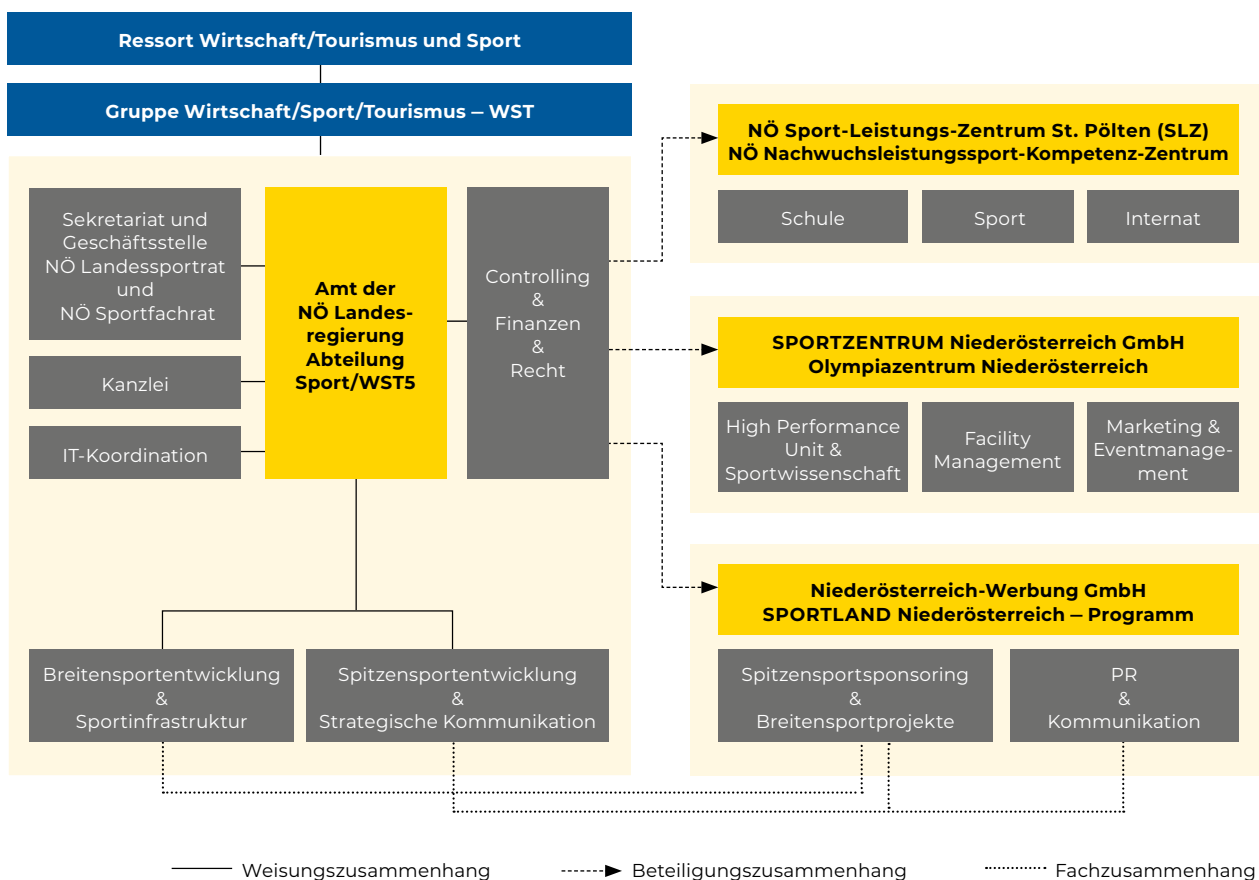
Ressort Wirtschaft/Tourismus und Sport

Gruppe Wirtschaft/Sport/Tourismus – WST

Sekretariat und Geschäftsstelle NÖ Landessportrat und NÖ Sportfachrat

Kanzlei

IT-Koordination

Amt der NÖ Landesregierung Abteilung Sport/WST5

Controlling & Finanzen & Recht

NÖ Sport-Leistungs-Zentrum St. Pölten (SLZ)
NÖ Nachwuchsleistungssport-Kompetenz-Zentrum

Schule

Sport

Internat

SPORTZENTRUM Niederösterreich GmbH
Olympiazentrum Niederösterreich

High Performance Unit & Sportwissenschaft

Facility Management

Marketing & Eventmanagement

Niederösterreich-Werbung GmbH
SPORTLAND Niederösterreich – Programm

Breitensportentwicklung & Sportinfrastruktur

Spitzensportentwicklung & Strategische Kommunikation

Spitzensportsponsoring & Breitensportprojekte

PR & Kommunikation

Weisungszusammenhang

Beteiligungszusammenhang

Fachzusammenhang